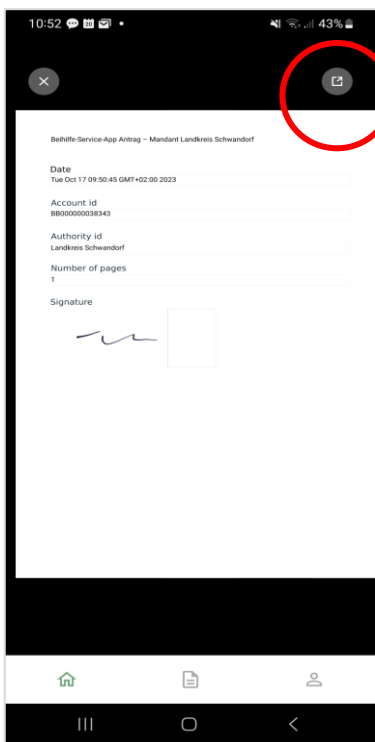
10:52 43%

Beihilfe-Service-App Antrag – Mandant Landkreis Schwandorf

Date
Tue Oct 17 09:50:45 GMT+02:00 2023

Account id
BB000000038343

Authority id
Landkreis Schwandorf

Number of pages
1

Signature